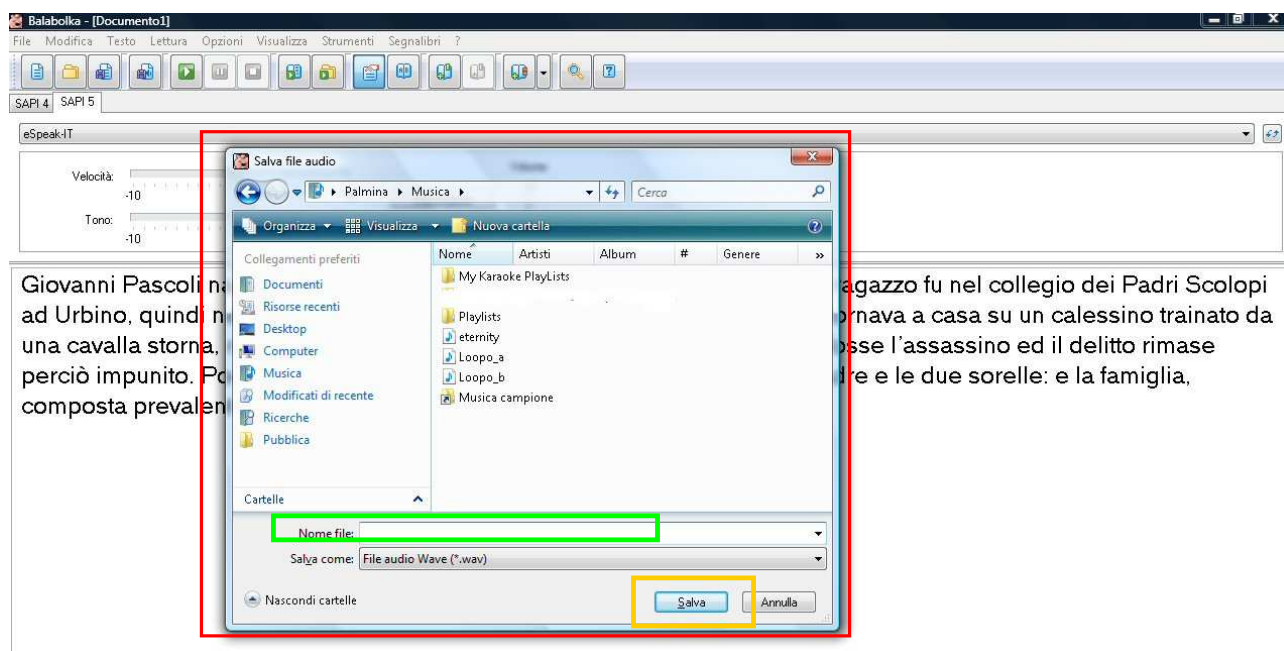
Balabolka - [Documento1]
File Modifica Testo Lettura Opzioni Visualizza Strumenti Segnalibri ?
SAPI 4 SAPI 5
eSpeak-IT
Velocità: -10
Tono: -10

Giovanni Pascoli na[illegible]agazzo fu nel collegio dei Padri Scolopi ad Urbino, quindi n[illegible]rnava a casa su un calessino trainato da una cavalla storna, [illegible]osse l'assassino ed il delitto rimase perciò impunito. Po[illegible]dre e le due sorelle: e la famiglia, composta prevalen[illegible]

Salva file audio
Palmina ▸ Musica ▸
Cerca
Organizza ▾ Visualizza ▾ Nuova cartella
Collegamenti preferiti
Documenti
Risorse recenti
Desktop
Computer
Musica
Modificati di recente
Ricerche
Pubblica
Cartelle
Nome Artisti Album # Genere
My Karaoke PlayLists
Playlists
eternity
Loopo_a
Loopo_b
Musica campione
Nome file:
Salva come: File audio Wave (*.wav)
Nascondi cartelle
Salva
Annulla